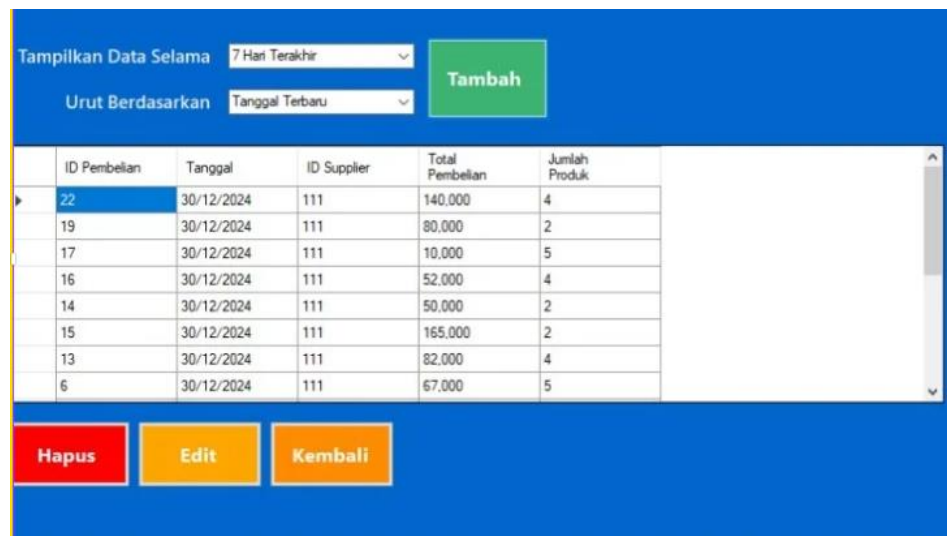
Tampilkan Data Selama 7 Hari Terakhir

Urut Berdasarkan Tanggal Terbaru

Tambah

| ID Pembelian | Tanggal | ID Supplier | Total Pembelian | Jumlah Produk |
|---|---|---|---|---|
| 22 | 30/12/2024 | 111 | 140,000 | 4 |
| 19 | 30/12/2024 | 111 | 80,000 | 2 |
| 17 | 30/12/2024 | 111 | 10,000 | 5 |
| 16 | 30/12/2024 | 111 | 52,000 | 4 |
| 14 | 30/12/2024 | 111 | 50,000 | 2 |
| 15 | 30/12/2024 | 111 | 165,000 | 2 |
| 13 | 30/12/2024 | 111 | 82,000 | 4 |
| 6 | 30/12/2024 | 111 | 67,000 | 5 |

Hapus Edit Kembali